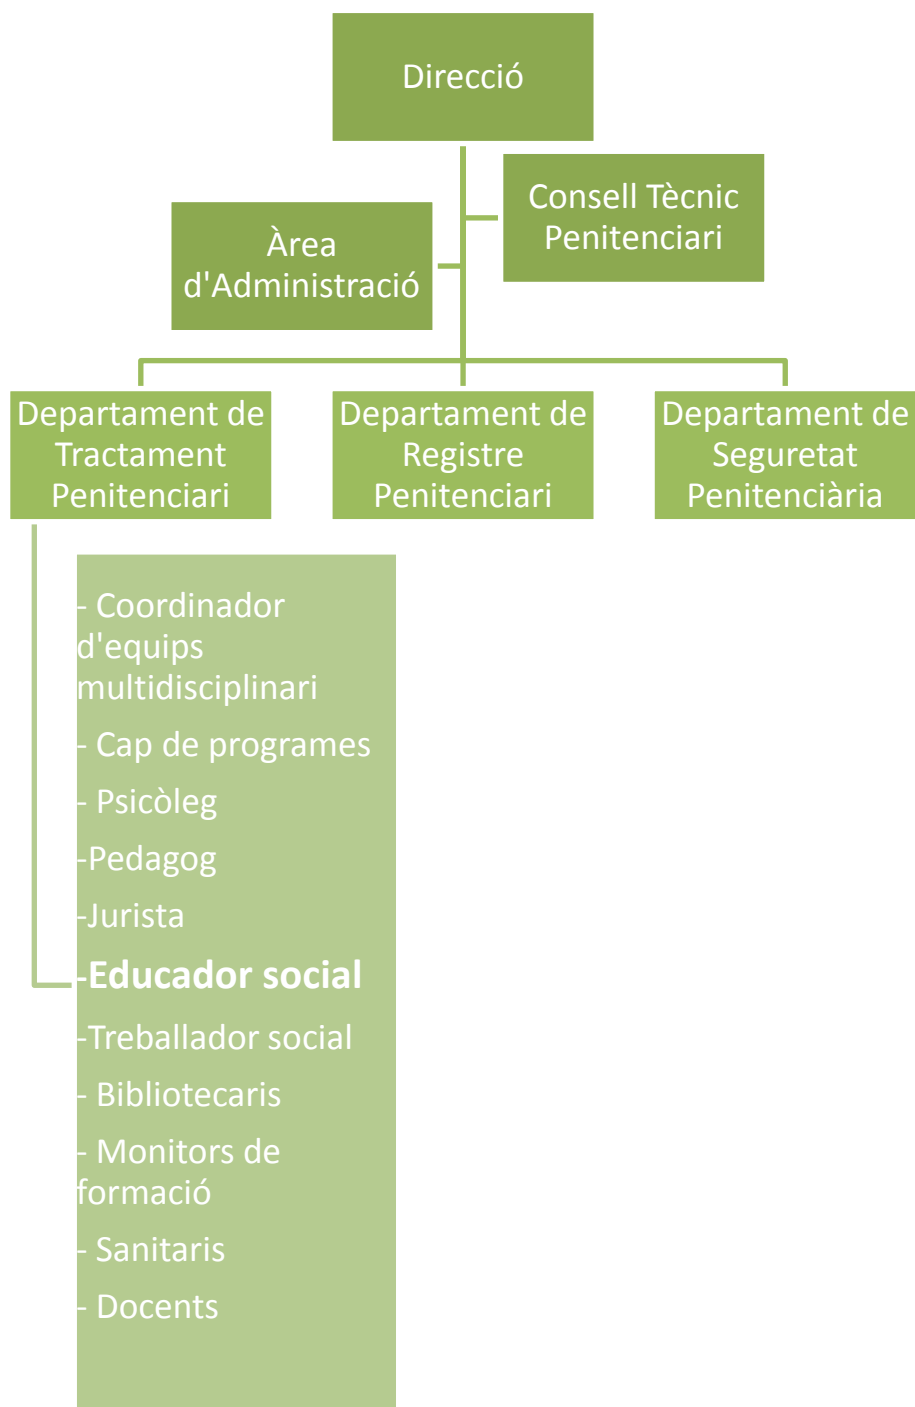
Direcció

Consell Tècnic Penitenciari

Àrea d'Administració

Departament de Tractament Penitenciari

Departament de Registre Penitenciari

Departament de Seguretat Penitenciària

- Coordinador d'equips multidisciplinari

- Cap de programes

- Psicòleg

-Pedagog

-Jurista

-Educador social

-Treballador social

- Bibliotecaris

- Monitors de formació

- Sanitaris

- Docents